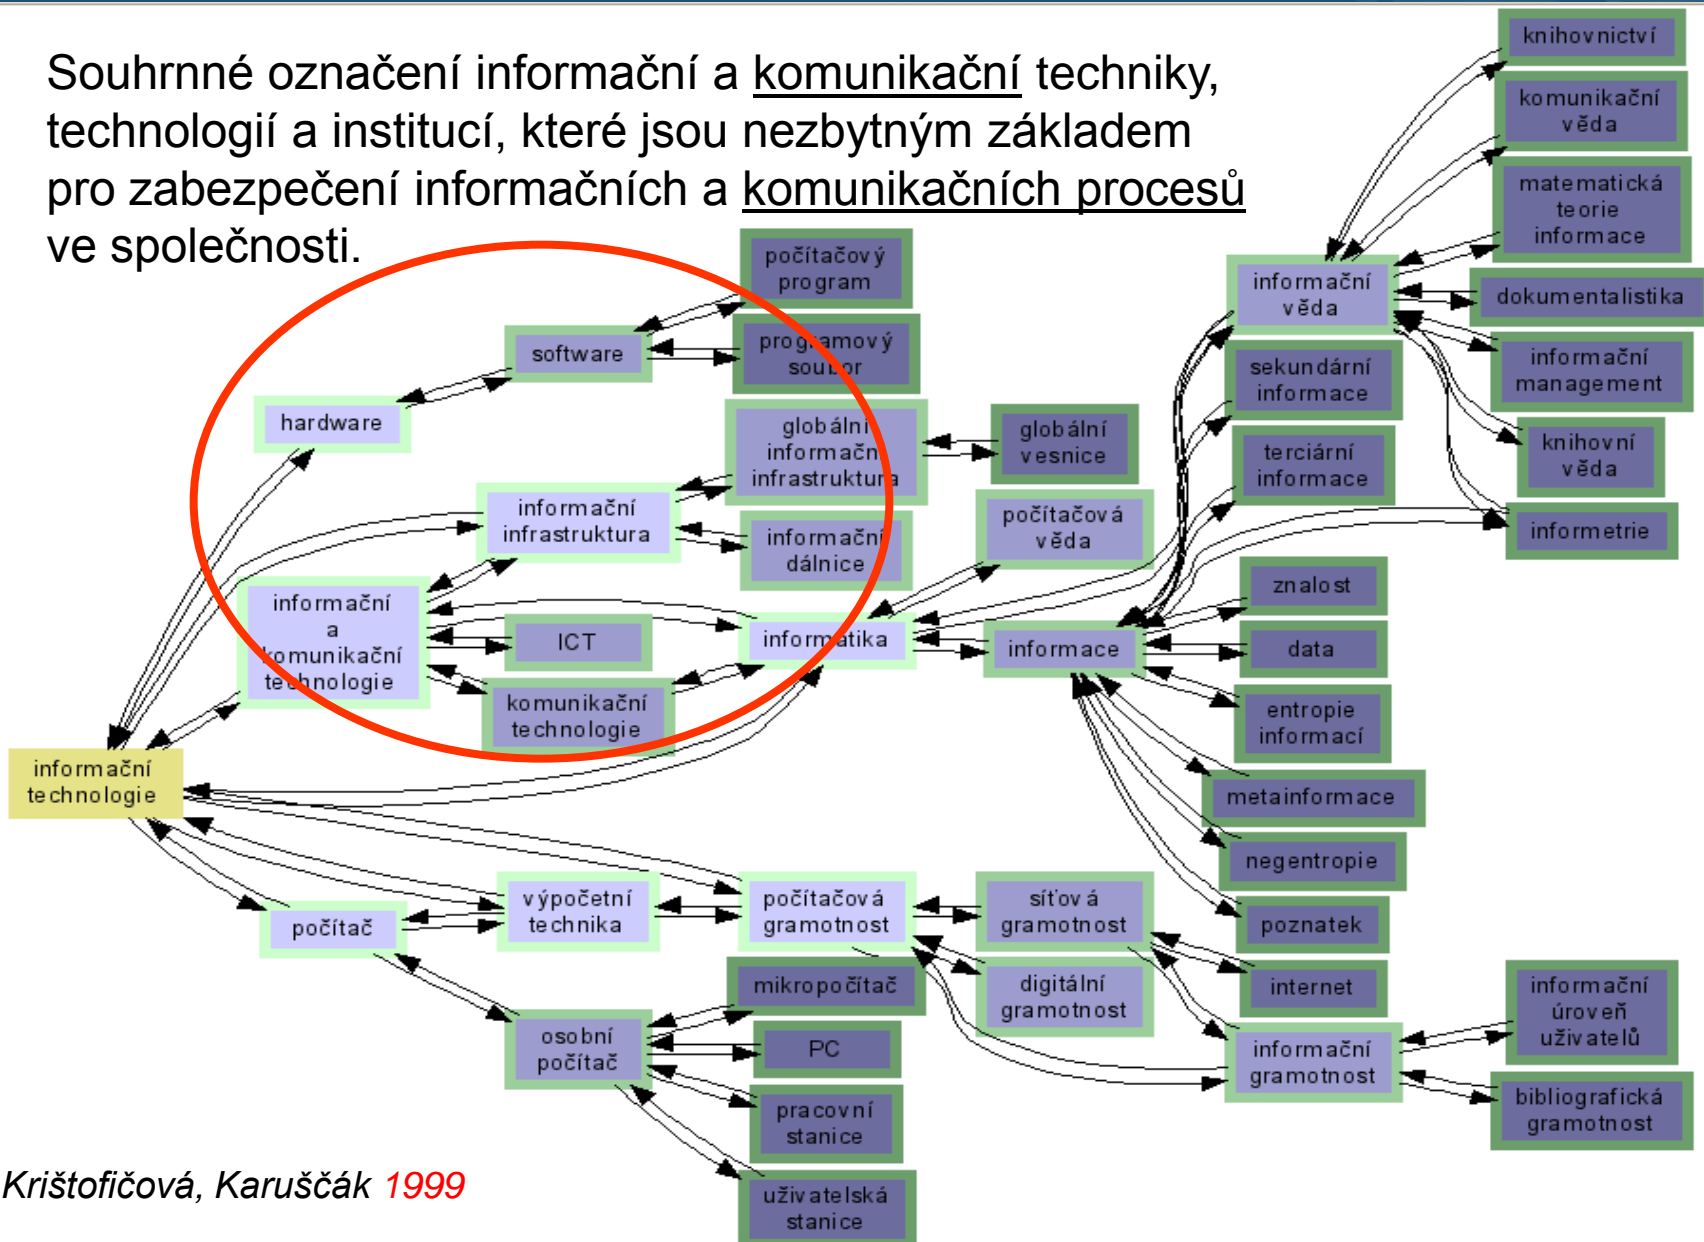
Souhrnné označení informační a komunikační techniky, technologií a institucí, které jsou nezbytným základem pro zabezpečení informačních a komunikačních procesů ve společnosti.

knihovnictví

komunikační věda

matematická teorie informace

informační věda

dokumentalistika

počítačový program

software

programový soubor

hardware

sekundární informace

informační management

globální informační infrastruktura

globální vesnice

knihovní věda

terciární informace

informační infrastruktura

informační dálnice

počítačová věda

informetrie

znalost

informační a komunikační technologie

ICT

informatika

informace

data

komunikační technologie

entropie informací

informační technologie

metainformace

negentropie

výpočetní technika

počítačová gramotnost

síťová gramotnost

poznatek

počítač

mikropočítač

digitální gramotnost

internet

informační úroveň uživatelů

osobní počítač

PC

informační gramotnost

pracovní stanice

bibliografická gramotnost

Krištofičová, Karuščák 1999

uživatelská stanice